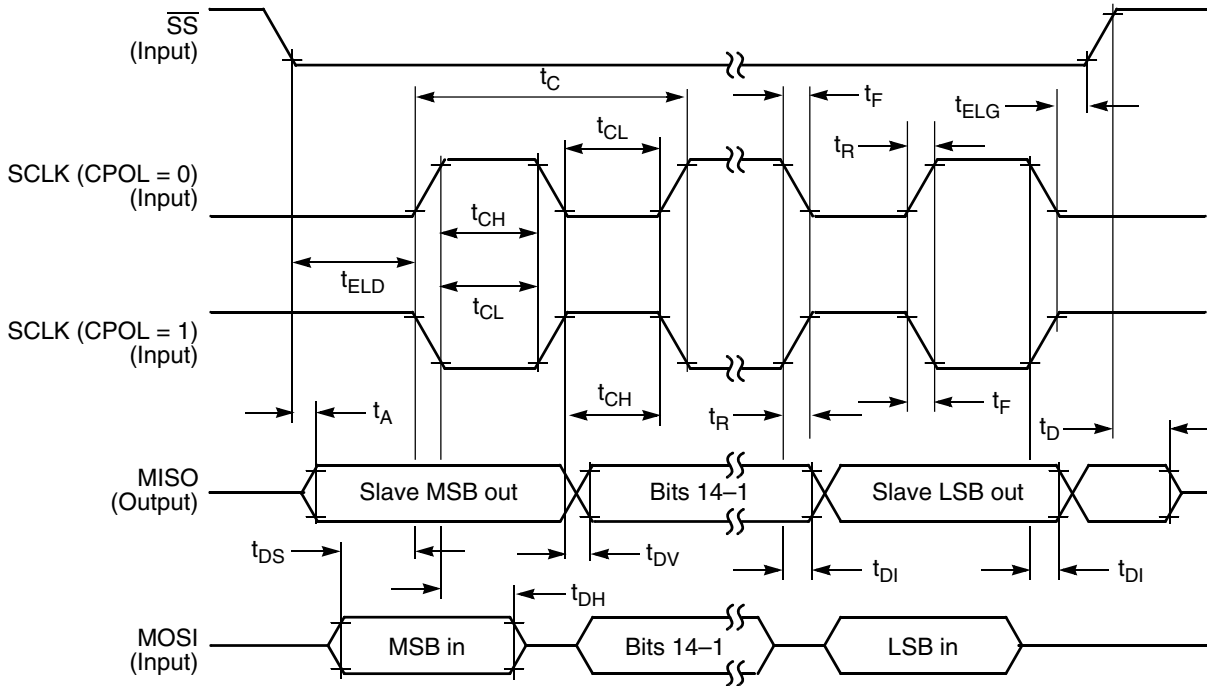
$\overline{SS}$
(Input)

$t_C$

$t_F$

$t_{ELG}$

$t_{CL}$

$t_R$

SCLK (CPOL = 0)
(Input)

$t_{CH}$

$t_{ELD}$

$t_{CL}$

SCLK (CPOL = 1)
(Input)

$t_{CH}$

$t_A$

$t_R$

$t_F$

$t_D$

MISO
(Output)

Slave MSB out

Bits 14–1

Slave LSB out

$t_{DS}$

$t_{DV}$

$t_{DI}$

$t_{DI}$

$t_{DH}$

MOSI
(Input)

MSB in

Bits 14–1

LSB in